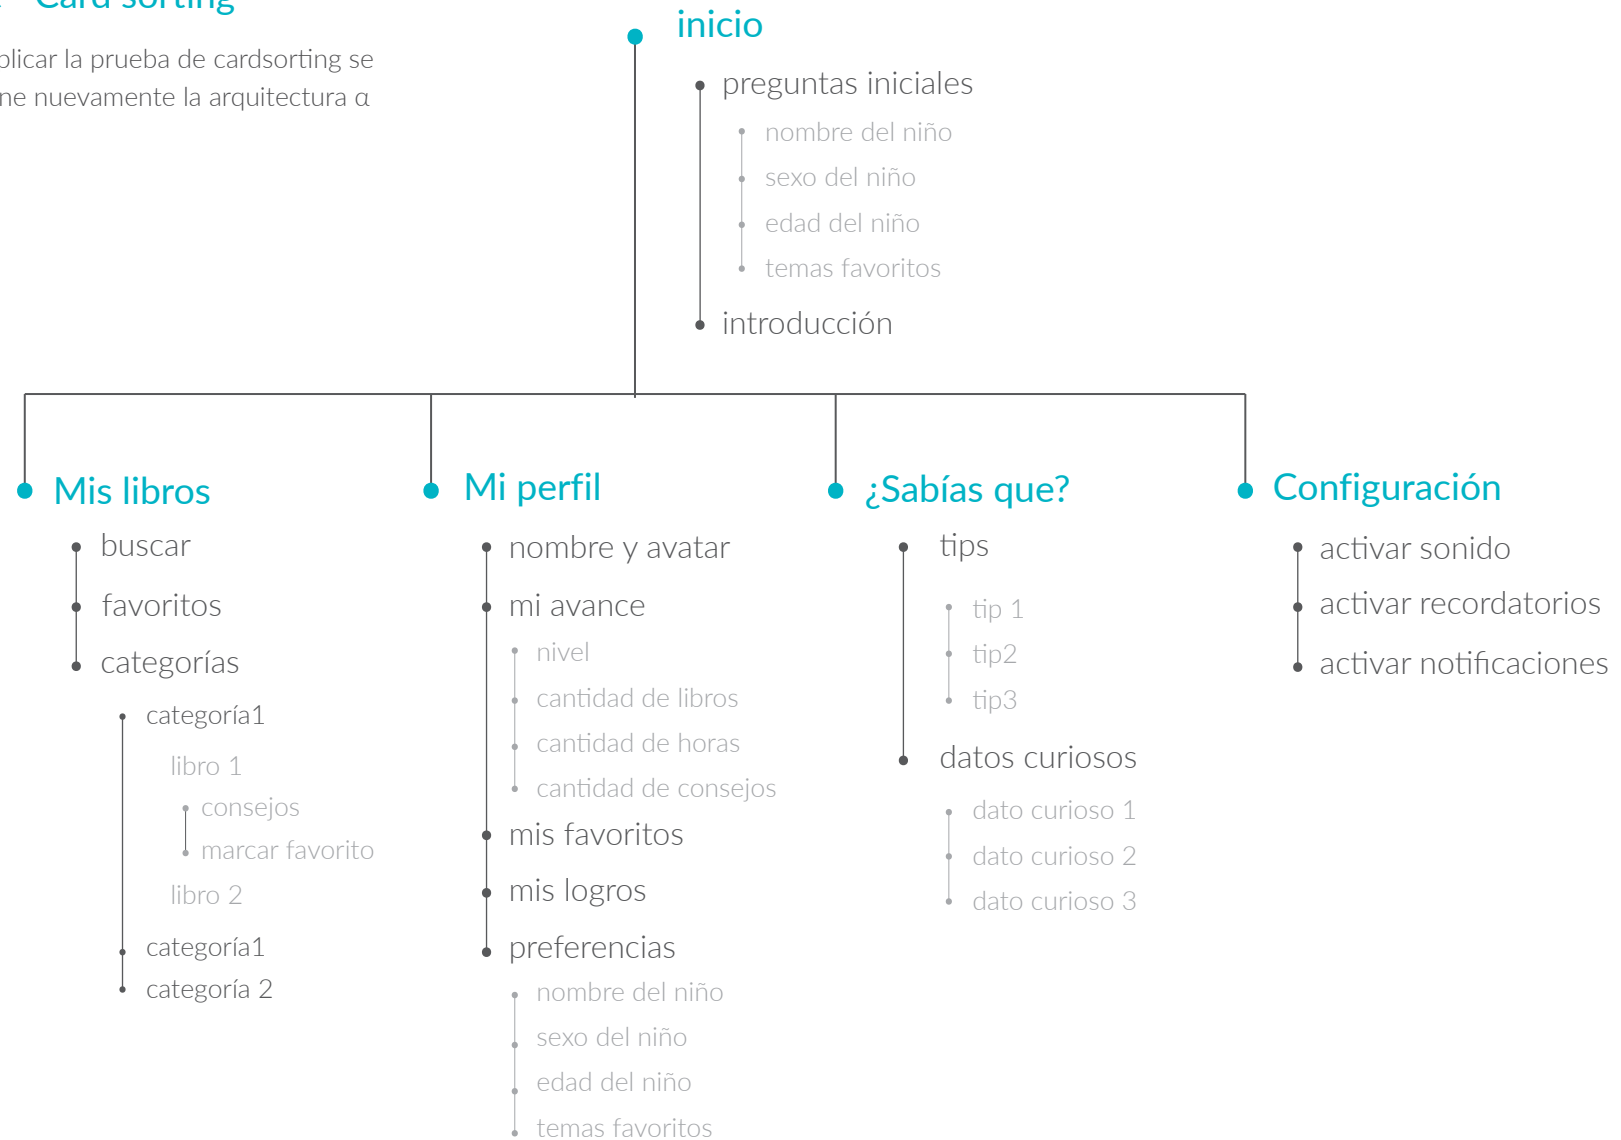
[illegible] Card sorting

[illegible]plicar la prueba de cardsorting se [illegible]ne nuevamente la arquitectura a

inicio

preguntas iniciales

nombre del niño

sexo del niño

edad del niño

temas favoritos

introducción

Mis libros

buscar

favoritos

categorías

categoría1

libro 1

consejos

marcar favorito

libro 2

categoría1

categoría 2

Mi perfil

nombre y avatar

mi avance

nivel

cantidad de libros

cantidad de horas

cantidad de consejos

mis favoritos

mis logros

preferencias

nombre del niño

sexo del niño

edad del niño

temas favoritos

¿Sabías que?

tips

tip 1

tip2

tip3

datos curiosos

dato curioso 1

dato curioso 2

dato curioso 3

Configuración

activar sonido

activar recordatorios

activar notificaciones